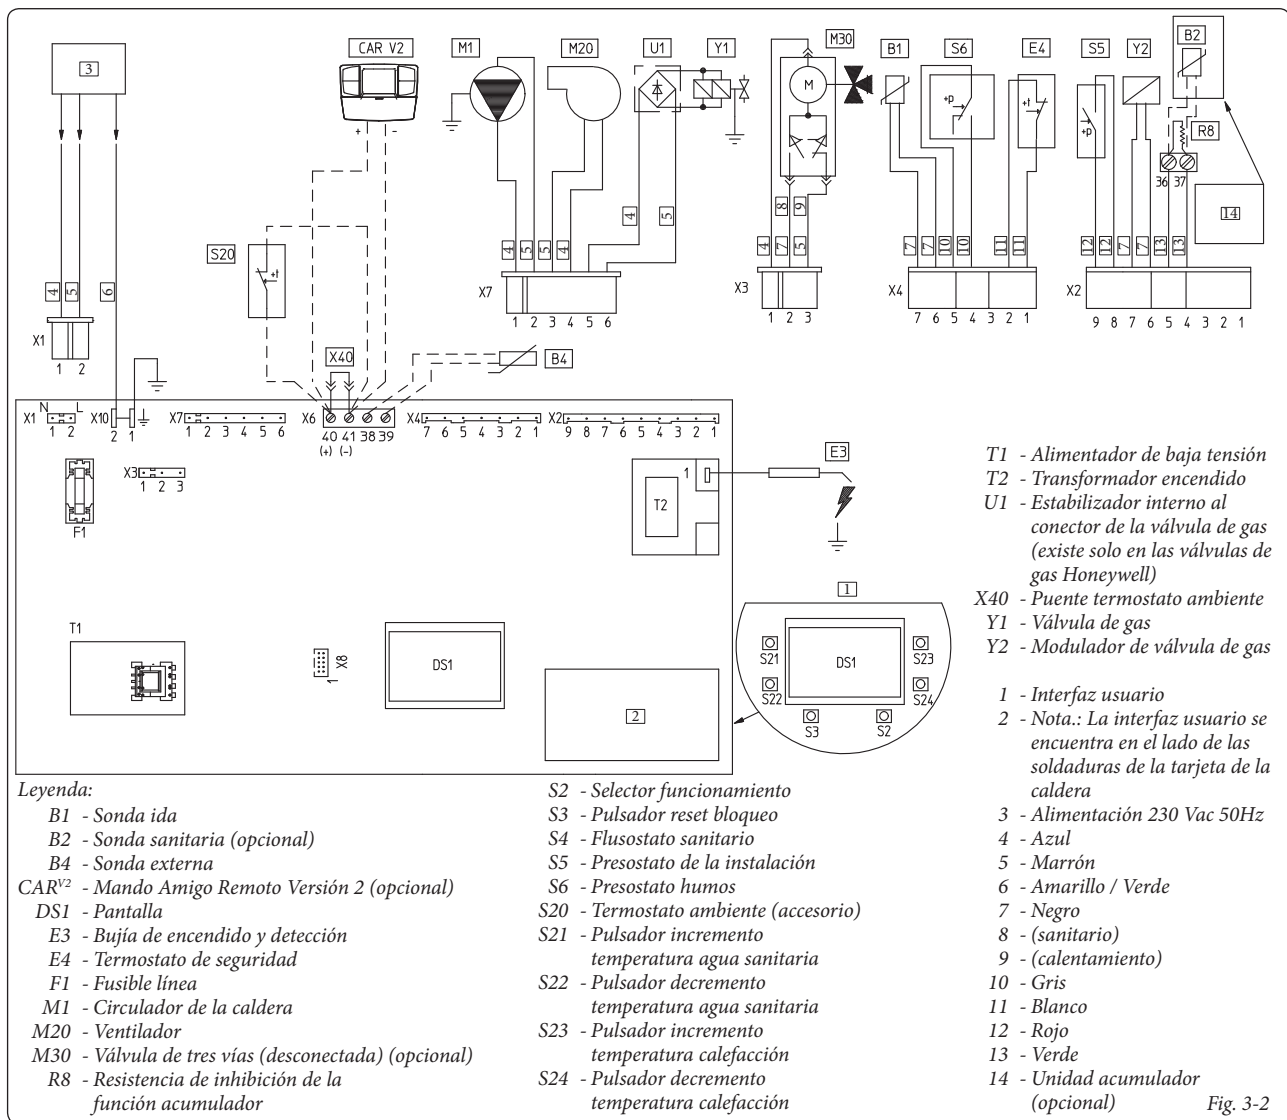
3

CAR V2

+ -

M1 M20 U1 Y1 M30 B1 S6 E4 S5 Y2 B2

M

+p +t +p

R8

36 37

14

4 5 6

X1
1 2

S20
+t

4 5 5 4

4 5

X7
1 2 3 4 5 6

4 7 5
8 9

X3
1 2 3

7 7 10 10 11 11

X4
7 6 5 4 3 2 1

12 12 7 7 13 13

X2
9 8 7 6 5 4 3 2 1

X40

B4

X1 N L
1 2

X10
2 1

X7
1 2 3 4 5 6

X6
40 41 38 39
(+) (-)

X4
7 6 5 4 3 2 1

X2
9 8 7 6 5 4 3 2 1

E3

X3
1 2 3

F1

1

T2

1

S21 DS1 S23
S22 S24
S3 S2

T1

X8
1

DS1

2

T1 - Alimentador de baja tensión
T2 - Transformador encendido
U1 - Estabilizador interno al conector de la válvula de gas (existe solo en las válvulas de gas Honeywell)
X40 - Puente termostato ambiente
Y1 - Válvula de gas
Y2 - Modulador de válvula de gas

1 - Interfaz usuario
2 - Nota.: La interfaz usuario se encuentra en el lado de las soldaduras de la tarjeta de la caldera
3 - Alimentación 230 Vac 50Hz
4 - Azul
5 - Marrón
6 - Amarillo / Verde
7 - Negro
8 - (sanitario)
9 - (calentamiento)
10 - Gris
11 - Blanco
12 - Rojo
13 - Verde
14 - Unidad acumulador (opcional)

Leyenda:
B1 - Sonda ida
B2 - Sonda sanitaria (opcional)
B4 - Sonda externa
CAR$^{V2}$ - Mando Amigo Remoto Versión 2 (opcional)
DS1 - Pantalla
E3 - Bujía de encendido y detección
E4 - Termostato de seguridad
F1 - Fusible línea
M1 - Circulador de la caldera
M20 - Ventilador
M30 - Válvula de tres vías (desconectada) (opcional)
R8 - Resistencia de inhibición de la función acumulador

S2 - Selector funcionamiento
S3 - Pulsador reset bloqueo
S4 - Flusostato sanitario
S5 - Presostato de la instalación
S6 - Presostato humos
S20 - Termostato ambiente (accesorio)
S21 - Pulsador incremento temperatura agua sanitaria
S22 - Pulsador decremento temperatura agua sanitaria
S23 - Pulsador incremento temperatura calefacción
S24 - Pulsador decremento temperatura calefacción

Fig. 3-2